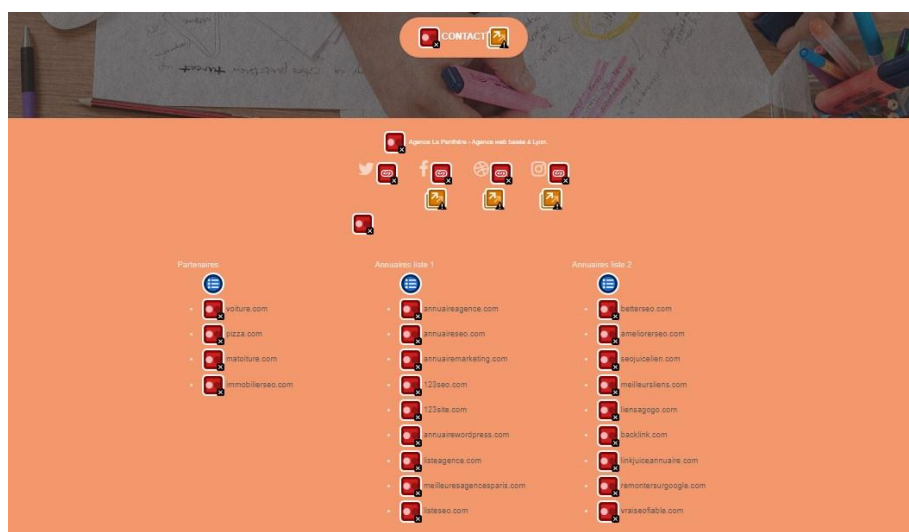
CONTACT

Agence La Panthère - Agence web basée à Lyon.

Partenaires

voiture.com
pizza.com
matoiture.com
immobilierseo.com

Annuaires liste 1

annuaireagence.com
annuaireseo.com
annuairemarketing.com
123seo.com
123site.com
annuairewordpress.com
listeagence.com
meilleuresagencesparis.com
listeseo.com

Annuaires liste 2

betterseo.com
ameliorerseo.com
seojuicelien.com
meilleursliens.com
liensagogo.com
backlink.com
linkjuiceannuaire.com
remontersurgoogle.com
vraiseofiable.com